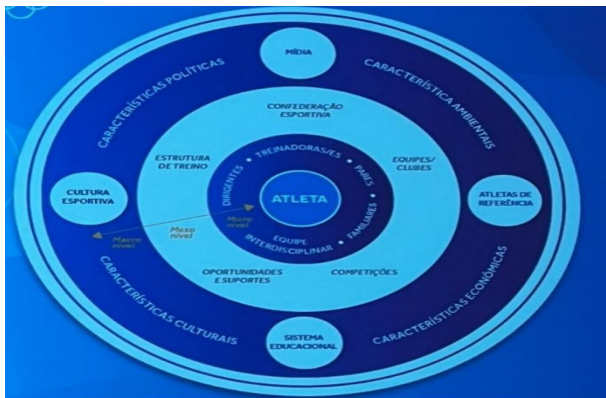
MÍDIA

CARACTERÍSTICAS POLÍTICAS

CARACTERÍSTICA AMBIENTAIS

CONFEDERAÇÃO ESPORTIVA

ESTRUTURA DE TREINO

EQUIPES/ CLUBES

TREINADORAS/ES

PARES

DIRIGENTES

ATLETA

FAMILIARES

EQUIPE INTERDISCIPLINAR

CULTURA ESPORTIVA

ATLETAS DE REFERÊNCIA

Micro nível

Meso nível

Macro nível

OPORTUNIDADES E SUPORTES

COMPETIÇÕES

CARACTERÍSTICAS CULTURAIS

CARACTERÍSTICAS ECONÔMICAS

SISTEMA EDUCACIONAL